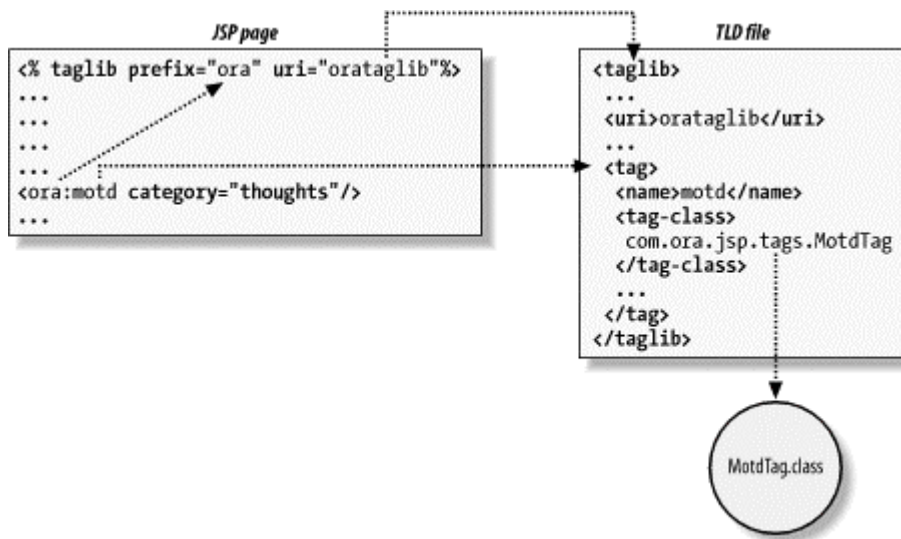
JSP page

<% taglib prefix="ora" uri="orataglib"%>
...
...
...
...
<ora:motd category="thoughts"/>
...

TLD file

<taglib>
...
<uri>orataglib</uri>
...
<tag>
<name>motd</name>
<tag-class>
com.ora.jsp.tags.MotdTag
</tag-class>
...
</tag>
</taglib>

MotdTag.class